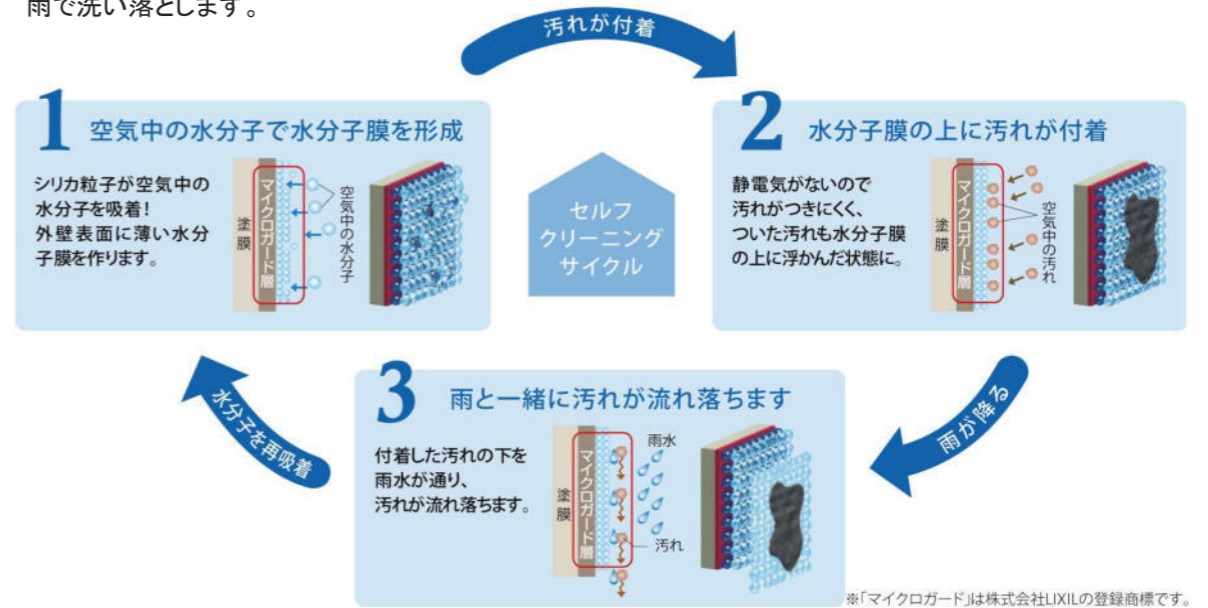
雨で洗い落とします。

汚れが付着

1 空気中の水分子で水分子膜を形成

シリカ粒子が空気中の水分子を吸着！外壁表面に薄い水分子膜を作ります。

塗膜
マイクロガード層
空気中の水分子

セルフクリーニングサイクル

2 水分子膜の上に汚れが付着

静電気がないので汚れがつきにくく、ついた汚れも水分子膜の上に浮かんだ状態に。

塗膜
マイクロガード層
空気中の汚れ

雨が降る

3 雨と一緒に汚れが流れ落ちます

付着した汚れの下を雨水が通り、汚れが流れ落ちます。

塗膜
マイクロガード層
雨水
汚れ

水分子を再吸着

※「マイクロガード」は株式会社LIXILの登録商標です。